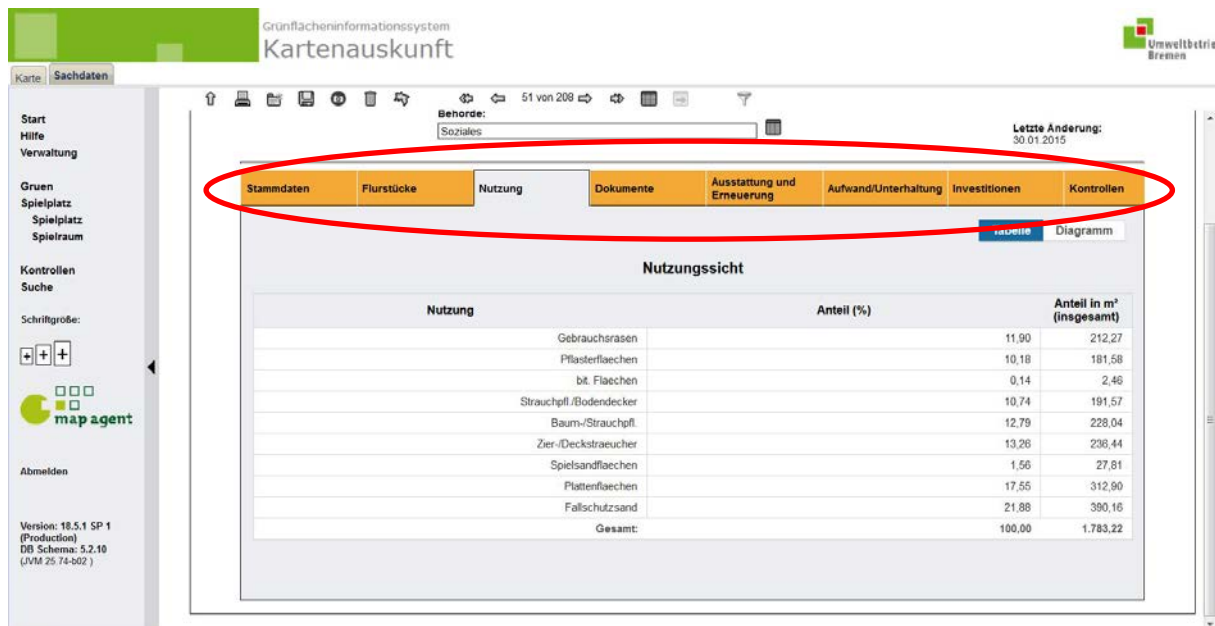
Grünflächeninformationssystem
Kartenauskunft

Umweltbetrieb Bremen

Karte Sachdaten

Start
Hilfe
Verwaltung

Gruen
Spielplatz
Spielplatz
Spielraum

Kontrollen
Suche

Schriftgröße:

+ + +

map agent

Abmelden

Version: 18.5.1 SP 1 (Production)
DB Schema: 5.2.10
(JVM 25.74-b02 )

51 von 208

Behörde:
Soziales

Letzte Änderung:
30.01.2015

Stammdaten | Flurstücke | Nutzung | Dokumente | Ausstattung und Erneuerung | Aufwand/Unterhaltung | Investitionen | Kontrollen

Tabelle Diagramm

Nutzungssicht

| Nutzung | Anteil (%) | Anteil in m² (insgesamt) |
|---|---|---|
| Gebrauchsrasen | 11,90 | 212,27 |
| Pflasterflaechen | 10,18 | 181,58 |
| bit. Flaechen | 0,14 | 2,46 |
| Strauchpfl./Bodendecker | 10,74 | 191,57 |
| Baum-/Strauchpfl. | 12,79 | 228,04 |
| Zier-/Deckstraeucher | 13,26 | 236,44 |
| Spielsandflaechen | 1,56 | 27,81 |
| Plattenflaechen | 17,55 | 312,90 |
| Fallschutzsand | 21,88 | 390,16 |
| Gesamt: | 100,00 | 1.783,22 |